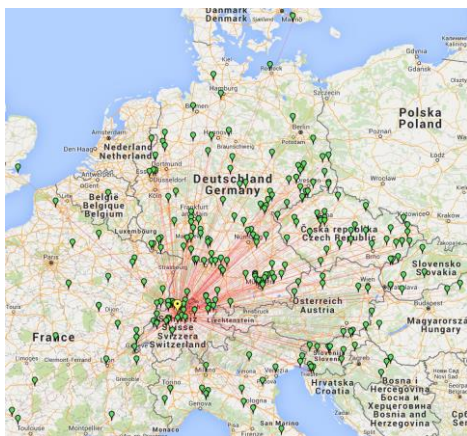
Danmark
Denmark
Kiel
Hamburg
Polska
Poland
Amsterdam
Den Haag
Nederland
Netherlands
Deutschland
Germany
Antwerpen
België
Belgique
Belgium
Köln
Luxembourg
Česká republika
Czech Republic
Paris
Strasbourg
Slovensko
Slovakia
München
Österreich
Austria
Liechtenstein
Schweiz
Suisse
Svizzera
Switzerland
Magyarország
Hungary
France
Limoges
Clermont-Ferrand
Lyon
Slovenija
Slovenia
Hrvatska
Croatia
Bosna i Hercegovina
Босна и Херцеговина
Bosnia and Herzegovina
Toulouse
Monaco
Firenze
Србија